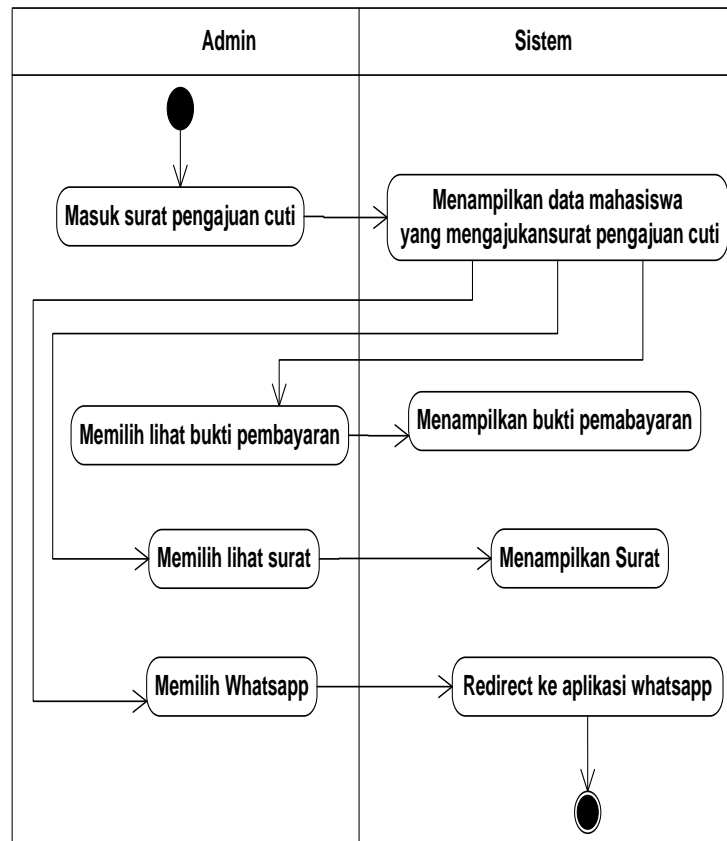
| Admin | Sistem |
|---|---|

Masuk surat pengajuan cuti

Menampilkan data mahasiswa yang mengajukansurat pengajuan cuti

Memilih lihat bukti pembayaran

Menampilkan bukti pemabayaran

Memilih lihat surat

Menampilkan Surat

Memilih Whatsapp

Redirect ke aplikasi whatsapp